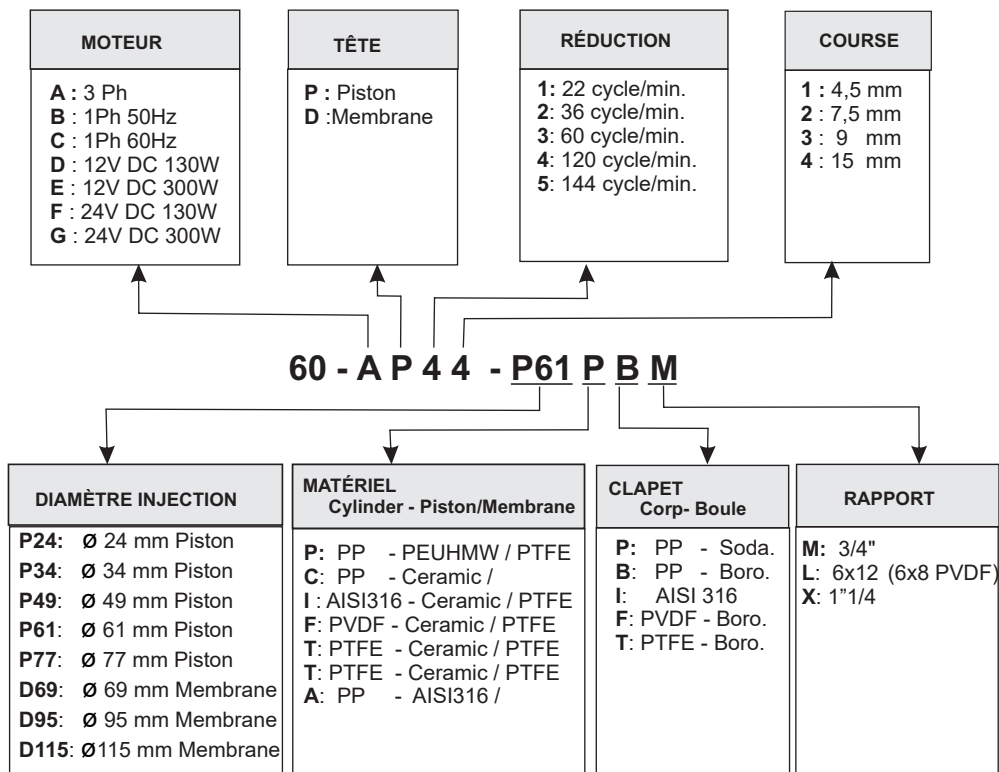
MOTEUR

A : 3 Ph
B : 1Ph 50Hz
C : 1Ph 60Hz
D : 12V DC 130W
E : 12V DC 300W
F : 24V DC 130W
G : 24V DC 300W

TÊTE

P : Piston
D :Membrane

RÉDUCTION

1: 22 cycle/min.
2: 36 cycle/min.
3: 60 cycle/min.
4: 120 cycle/min.
5: 144 cycle/min.

COURSE

1 : 4,5 mm
2 : 7,5 mm
3 : 9 mm
4 : 15 mm

60 - A P 4 4 - P61 P B M

DIAMÈTRE INJECTION

P24: Ø 24 mm Piston
P34: Ø 34 mm Piston
P49: Ø 49 mm Piston
P61: Ø 61 mm Piston
P77: Ø 77 mm Piston
D69: Ø 69 mm Membrane
D95: Ø 95 mm Membrane
D115: Ø115 mm Membrane

MATÉRIEL
Cylinder - Piston/Membrane

P: PP - PEUHMW / PTFE
C: PP - Ceramic /
I : AISI316 - Ceramic / PTFE
F: PVDF - Ceramic / PTFE
T: PTFE - Ceramic / PTFE
T: PTFE - Ceramic / PTFE
A: PP - AISI316 /

CLAPET
Corp- Boule

P: PP - Soda.
B: PP - Boro.
I: AISI 316
F: PVDF - Boro.
T: PTFE - Boro.

RAPPORT

M: 3/4"
L: 6x12 (6x8 PVDF)
X: 1"1/4